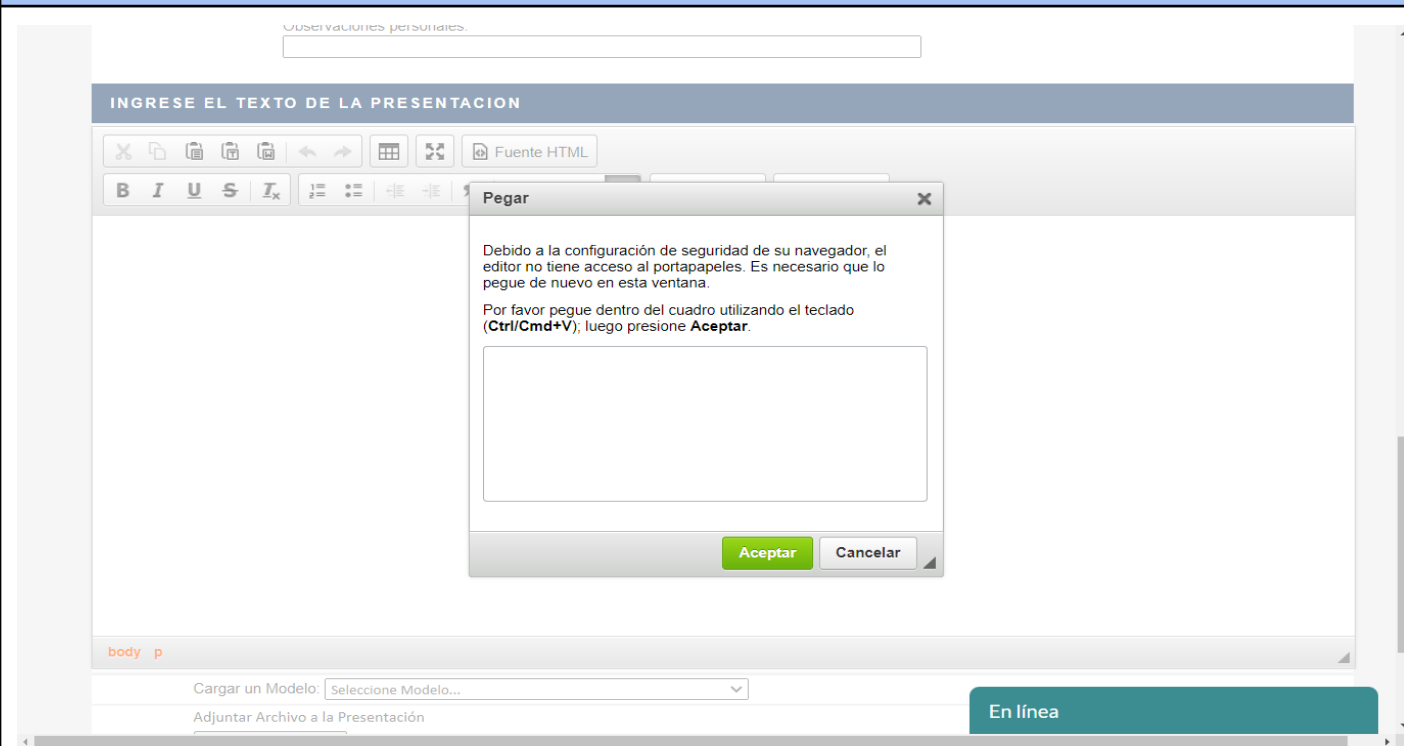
Observaciones personales:

INGRESE EL TEXTO DE LA PRESENTACION

Fuente HTML

B I U S $I_x$

Pegar

Debido a la configuración de seguridad de su navegador, el editor no tiene acceso al portapapeles. Es necesario que lo pegue de nuevo en esta ventana.

Por favor pegue dentro del cuadro utilizando el teclado (**Ctrl/Cmd+V**); luego presione **Aceptar**.

Aceptar Cancelar

body p

Cargar un Modelo: Seleccione Modelo...

Adjuntar Archivo a la Presentación

En línea